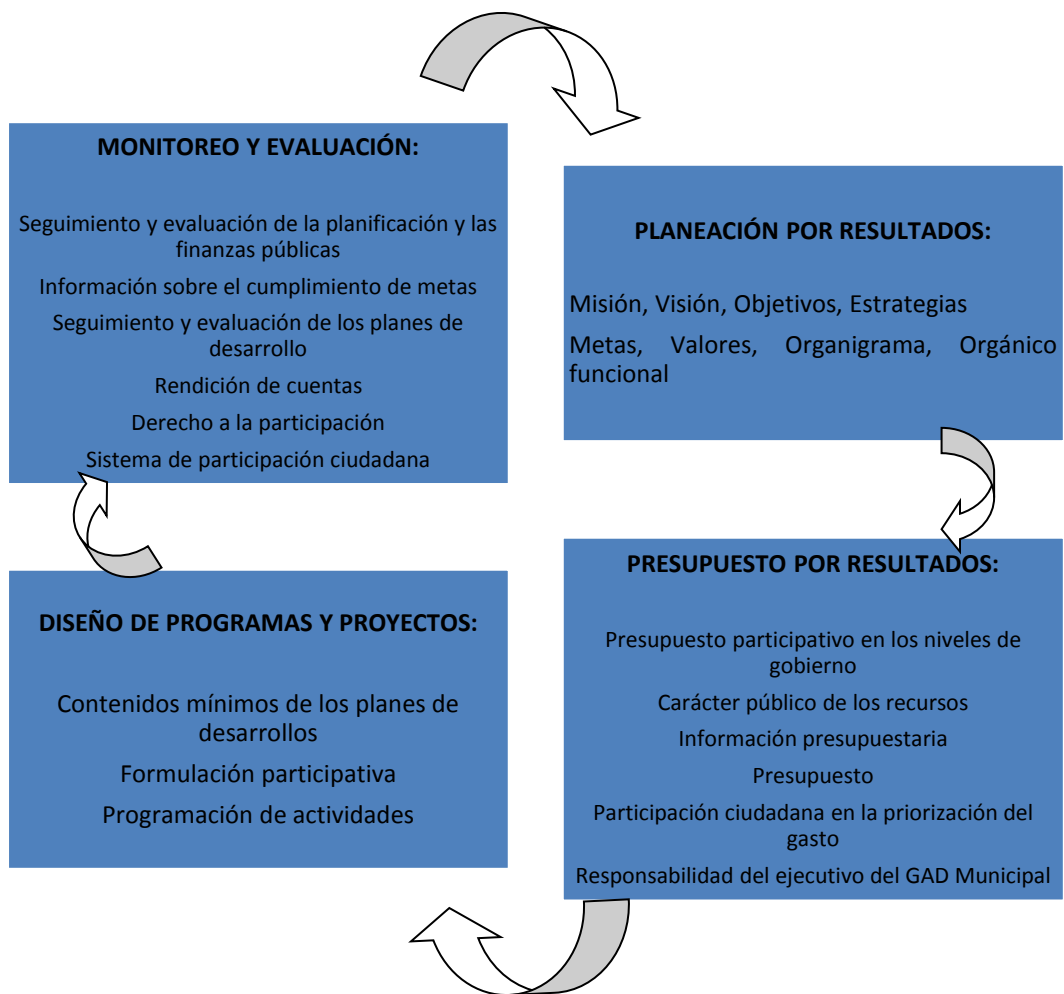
MONITOREO Y EVALUACIÓN:

Seguimiento y evaluación de la planificación y las finanzas públicas

Información sobre el cumplimiento de metas

Seguimiento y evaluación de los planes de desarrollo

Rendición de cuentas

Derecho a la participación

Sistema de participación ciudadana

PLANEACIÓN POR RESULTADOS:

Misión, Visión, Objetivos, Estrategias

Metas, Valores, Organigrama, Orgánico funcional

PRESUPUESTO POR RESULTADOS:

Presupuesto participativo en los niveles de gobierno

Carácter público de los recursos

Información presupuestaria

Presupuesto

Participación ciudadana en la priorización del gasto

Responsabilidad del ejecutivo del GAD Municipal

DISEÑO DE PROGRAMAS Y PROYECTOS:

Contenidos mínimos de los planes de desarrollos

Formulación participativa

Programación de actividades